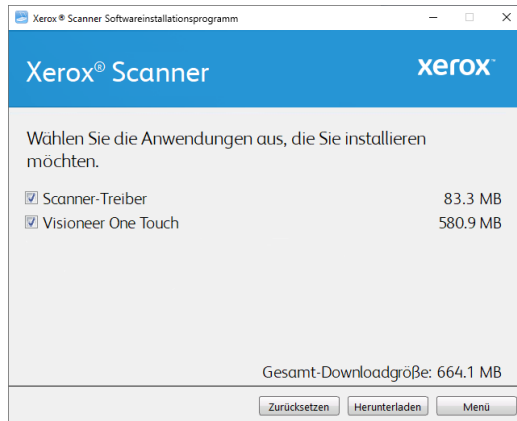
Xerox ® Scanner Softwareinstallationsprogramm

Xerox® Scanner

xerox

Wählen Sie die Anwendungen aus, die Sie installieren möchten.

Scanner-Treiber 83.3 MB

Visioneer One Touch 580.9 MB

Gesamt-Downloadgröße: 664.1 MB

Zurücksetzen

Herunterladen

Menü